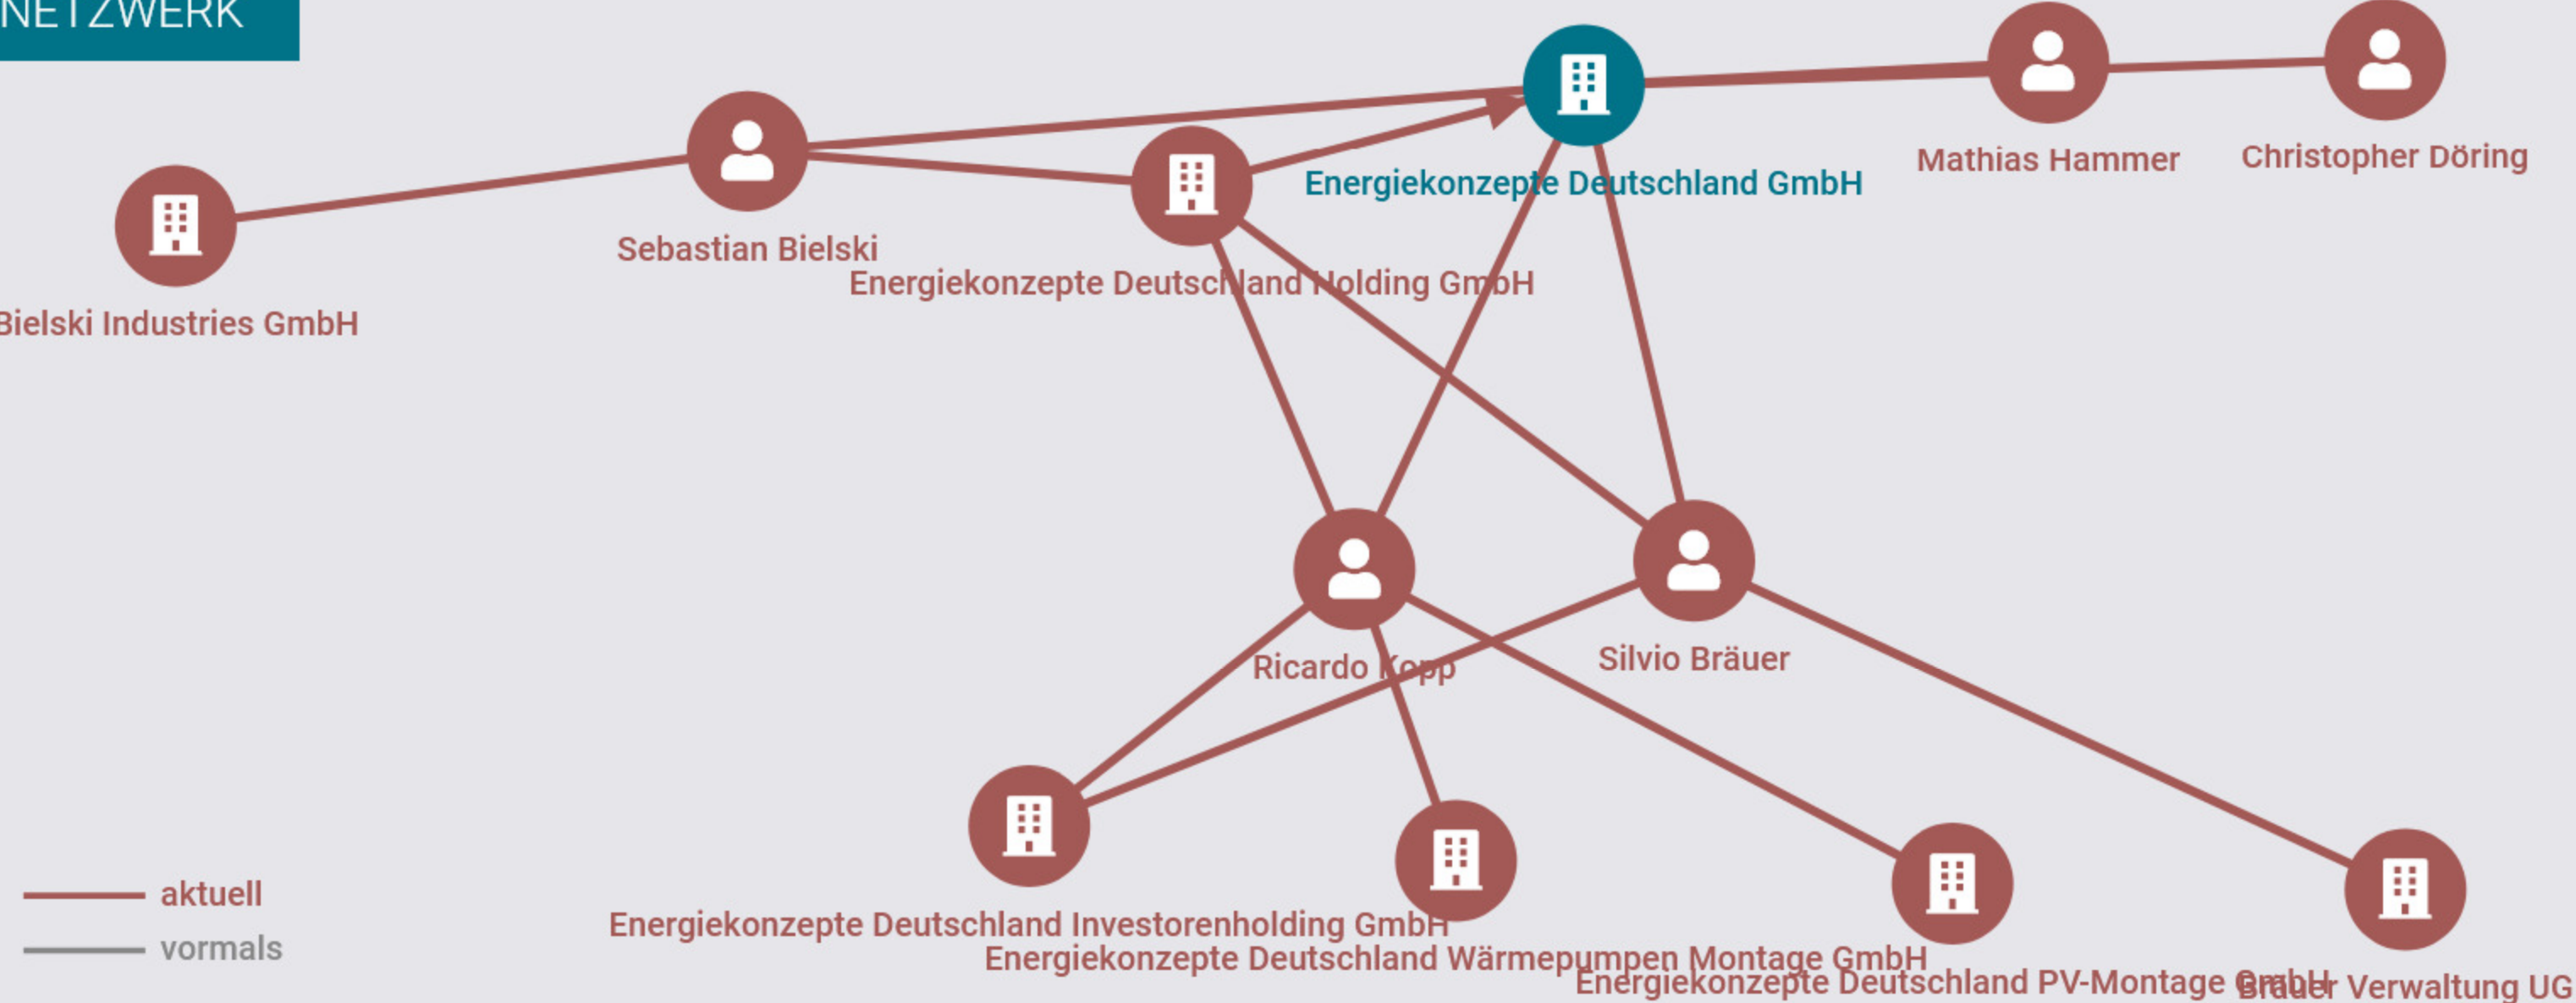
NETZWERK

Sebastian Bielski

Energiekonzepte Deutschland GmbH

Mathias Hammer

Christopher Döring

Bielski Industries GmbH

Energiekonzepte Deutschland Holding GmbH

Ricardo Kopp

Silvio Bräuer

aktuell

vormals

Energiekonzepte Deutschland Investorenholding GmbH

Energiekonzepte Deutschland Wärmepumpen Montage GmbH

Energiekonzepte Deutschland PV-Montage GmbH

Bräuer Verwaltung UG